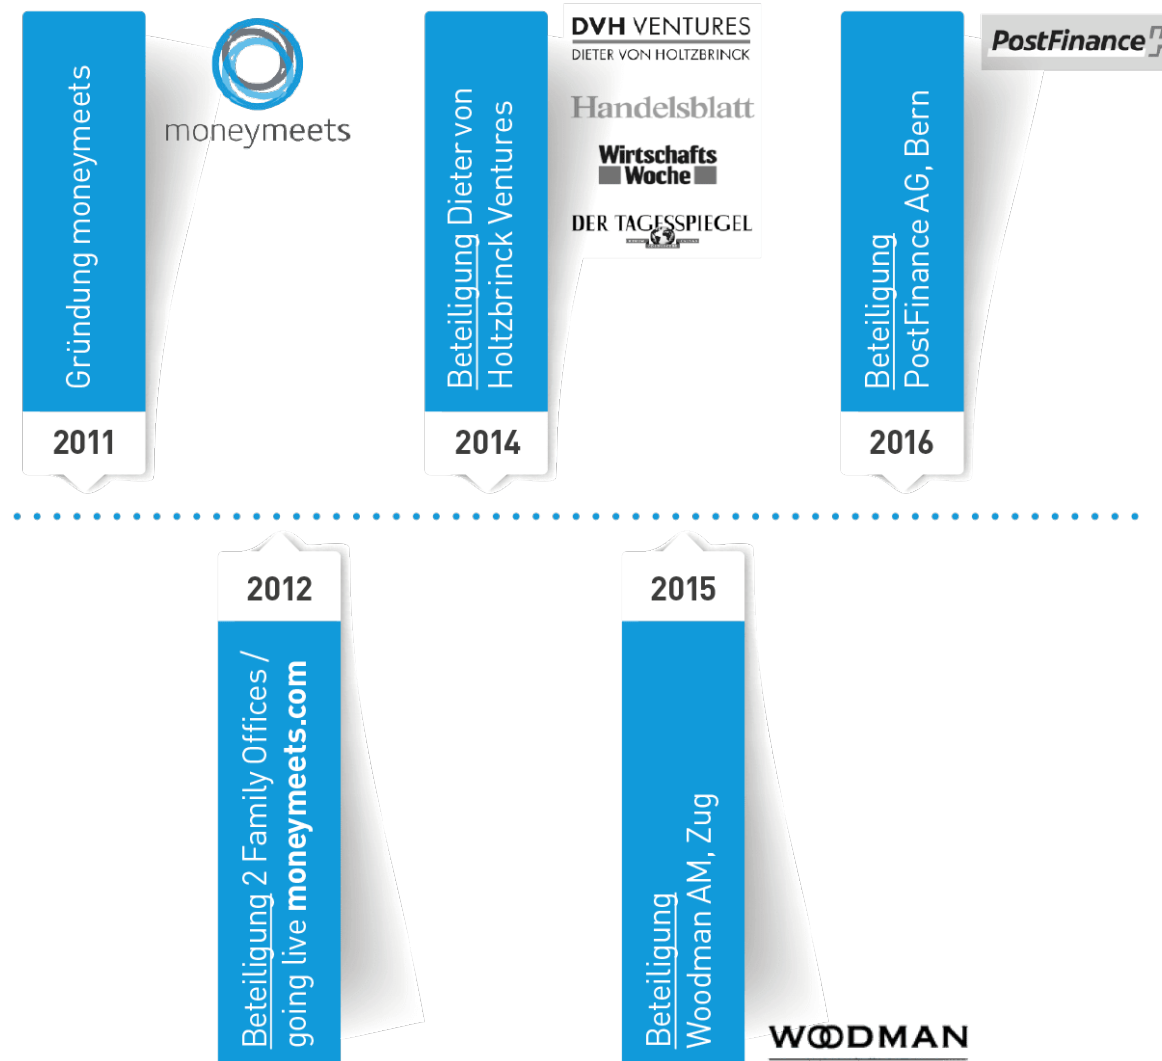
Gründung moneymeets

moneymeets

2011

Beteiligung Dieter von Holtzbrinck Ventures

DVH VENTURES
DIETER VON HOLTZBRINCK

Handelsblatt

Wirtschafts Woche

DER TAGESSPIEGEL

2014

Beteiligung PostFinance AG, Bern

PostFinance

2016

2012

Beteiligung 2 Family Offices / going live **moneymeets.com**

2015

Beteiligung Woodman AM, Zug

WOODMAN